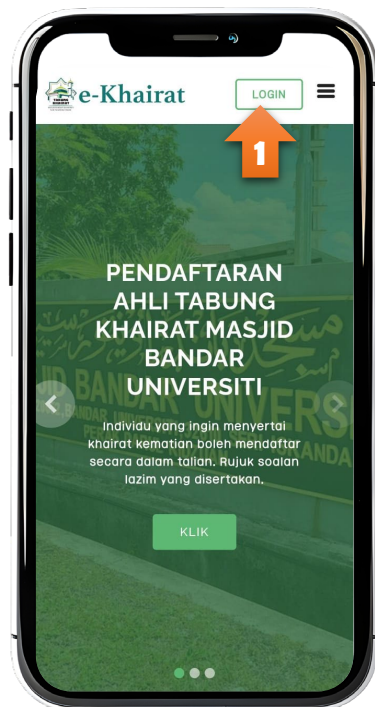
e-Khairat

LOGIN

1

PENDAFTARAN AHLI TABUNG KHAIRAT MASJID BANDAR UNIVERSITI

Individu yang ingin menyertai khairat kematian boleh mendaftar secara dalam talian. Rujuk soalan lazim yang disertakan.

KLIK